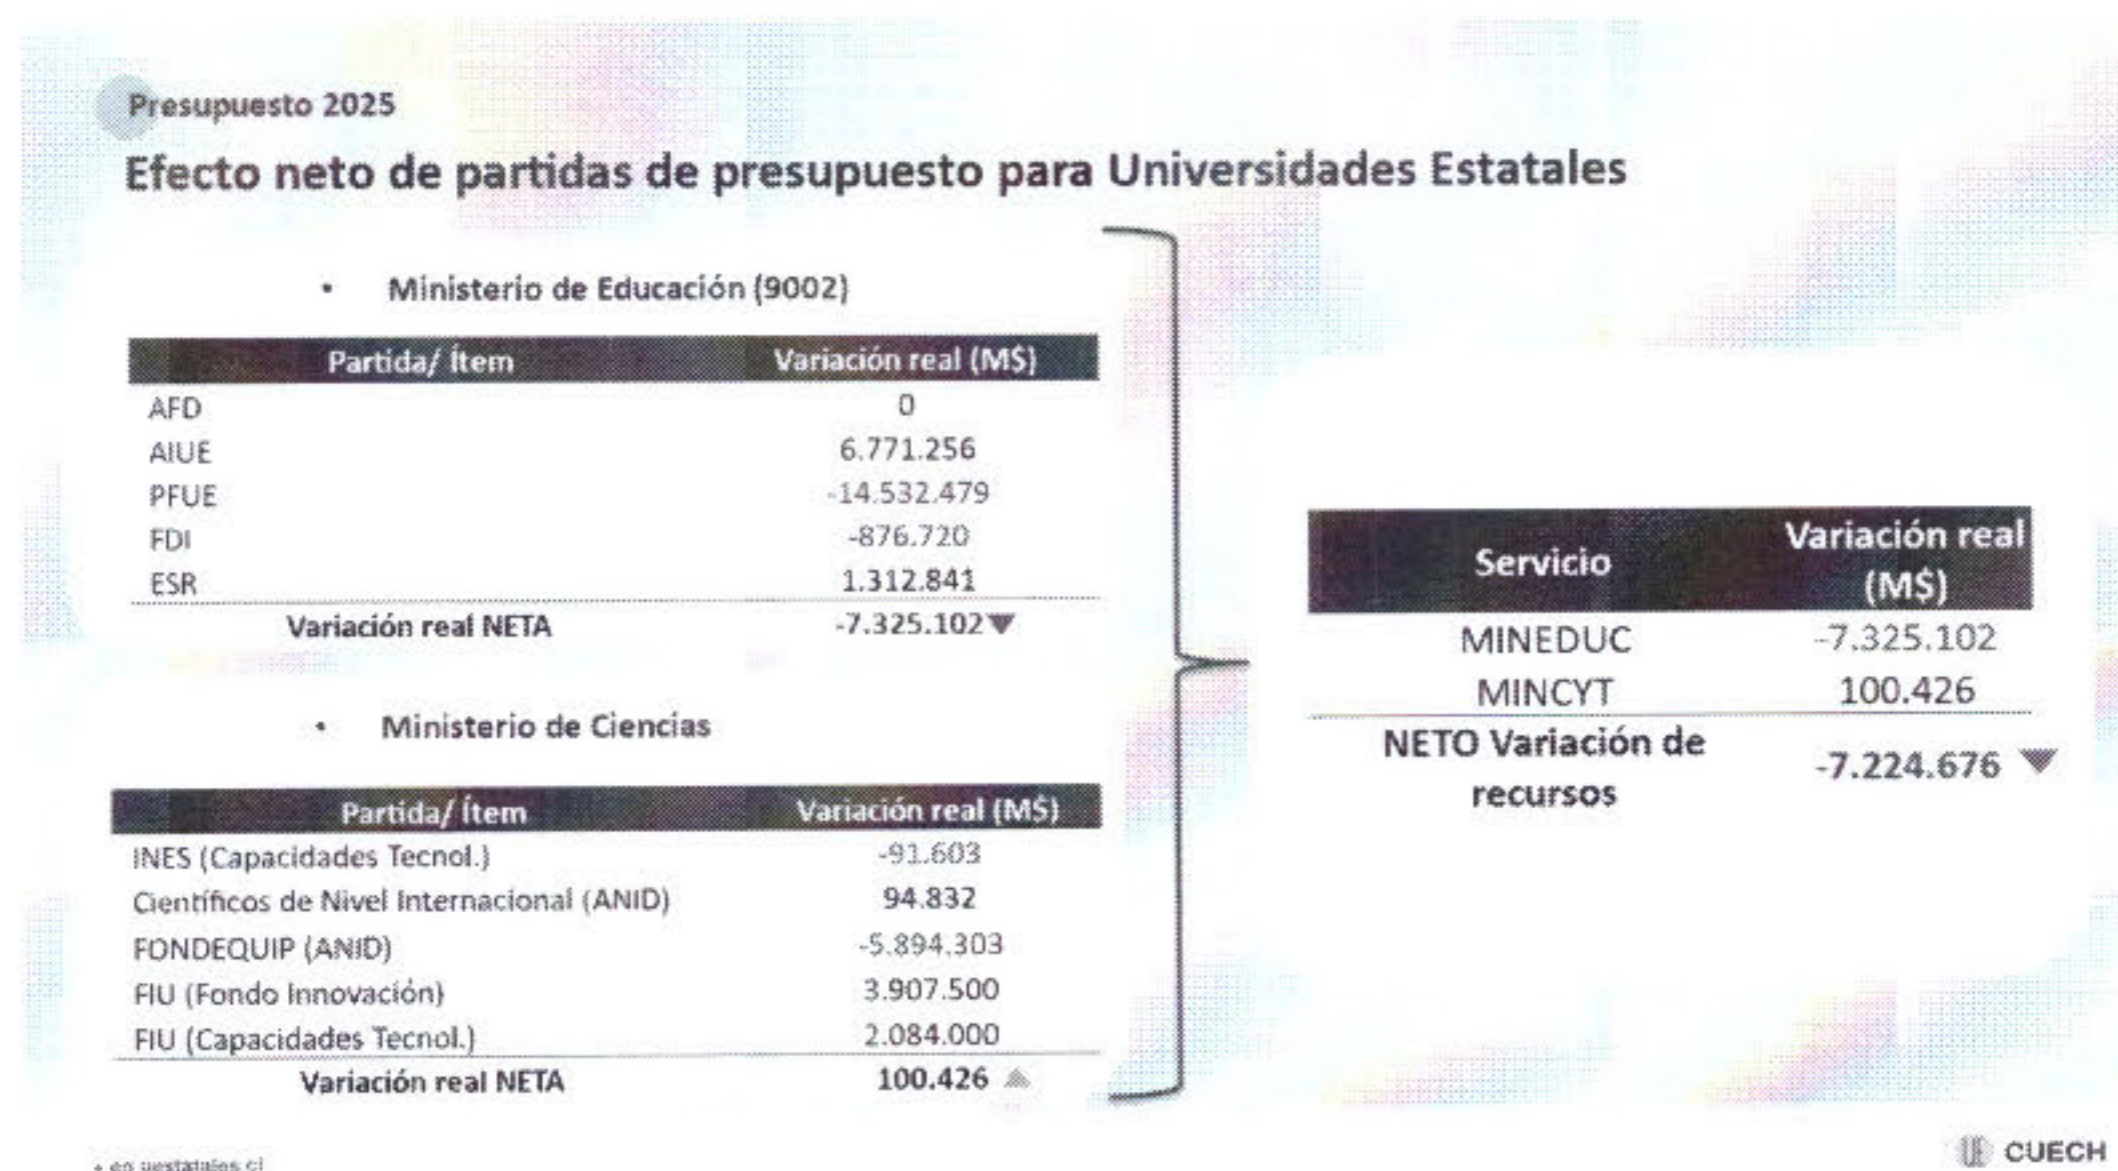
Presupuesto 2025

Efecto neto de partidas de presupuesto para Universidades Estatales

• Ministerio de Educación (9002)

| Partida/ Ítem | Variación real (M$) |
|---|---|
| AFD | 0 |
| AIUE | 6.771.256 |
| PFUE | -14.532.479 |
| FDI | -876.720 |
| ESR | 1.312.841 |
| Variación real NETA | -7.325.102 |

• Ministerio de Ciencias

| Partida/ Ítem | Variación real (M$) |
|---|---|
| INES (Capacidades Tecnol.) | -91.603 |
| Científicos de Nivel Internacional (ANID) | 94.832 |
| FONDEQUIP (ANID) | -5.894.303 |
| FIU (Fondo Innovación) | 3.907.500 |
| FIU (Capacidades Tecnol.) | 2.084.000 |
| Variación real NETA | 100.426 |

| Servicio | Variación real (M$) |
|---|---|
| MINEDUC | -7.325.102 |
| MINCYT | 100.426 |
| NETO Variación de recursos | -7.224.676 |

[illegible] uestatales.cl

CUECH